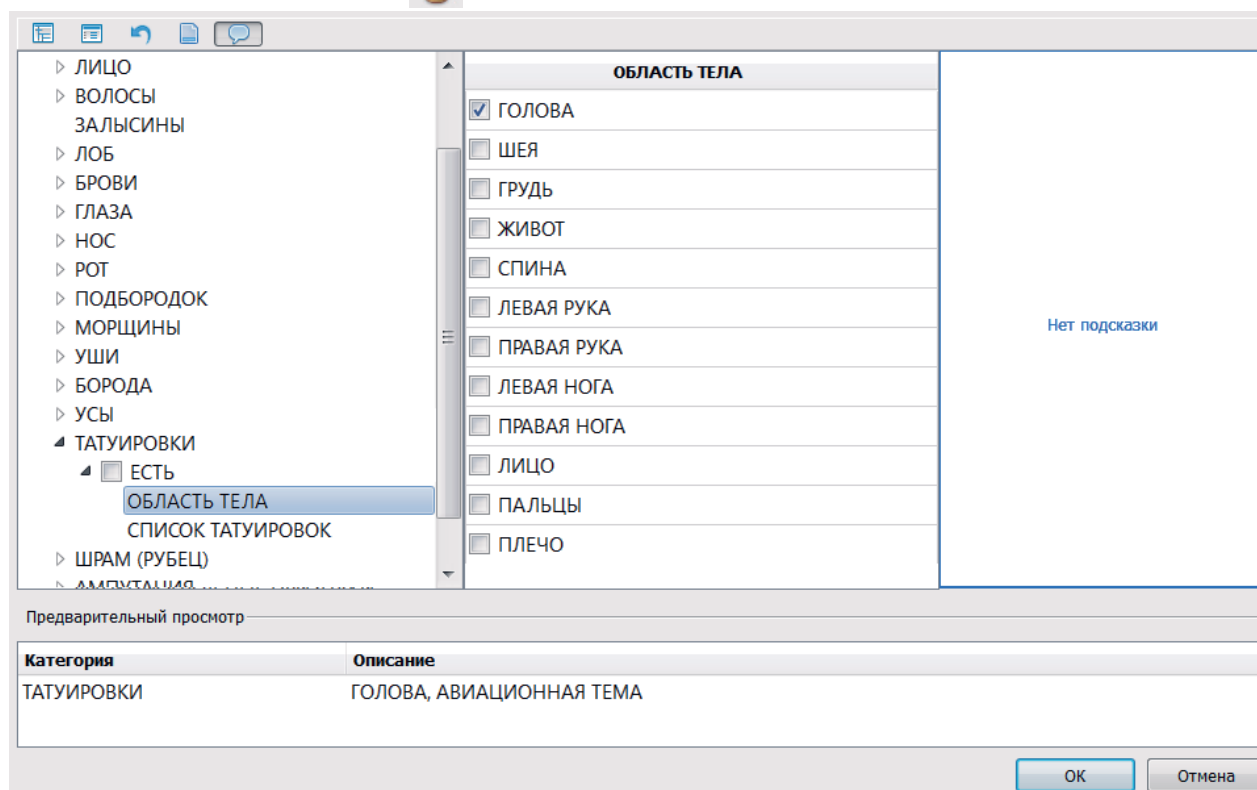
ЛИЦО
ВОЛОСЫ
ЗАЛЫСИНЫ
ЛОБ
БРОВИ
ГЛАЗА
НОС
РОТ
ПОДБОРОДОК
МОРЩИНЫ
УШИ
БОРОДА
УСЫ
ТАТУИРОВКИ
ЕСТЬ
ОБЛАСТЬ ТЕЛА
СПИСОК ТАТУИРОВОК
ШРАМ (РУБЕЦ)
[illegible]

ОБЛАСТЬ ТЕЛА

| |
|---|
| ГОЛОВА |
| ШЕЯ |
| ГРУДЬ |
| ЖИВОТ |
| СПИНА |
| ЛЕВАЯ РУКА |
| ПРАВАЯ РУКА |
| ЛЕВАЯ НОГА |
| ПРАВАЯ НОГА |
| ЛИЦО |
| ПАЛЬЦЫ |
| ПЛЕЧО |

Нет подсказки

Предварительный просмотр

| Категория | Описание |
|---|---|
| ТАТУИРОВКИ | ГОЛОВА, АВИАЦИОННАЯ ТЕМА |

ОК
Отмена